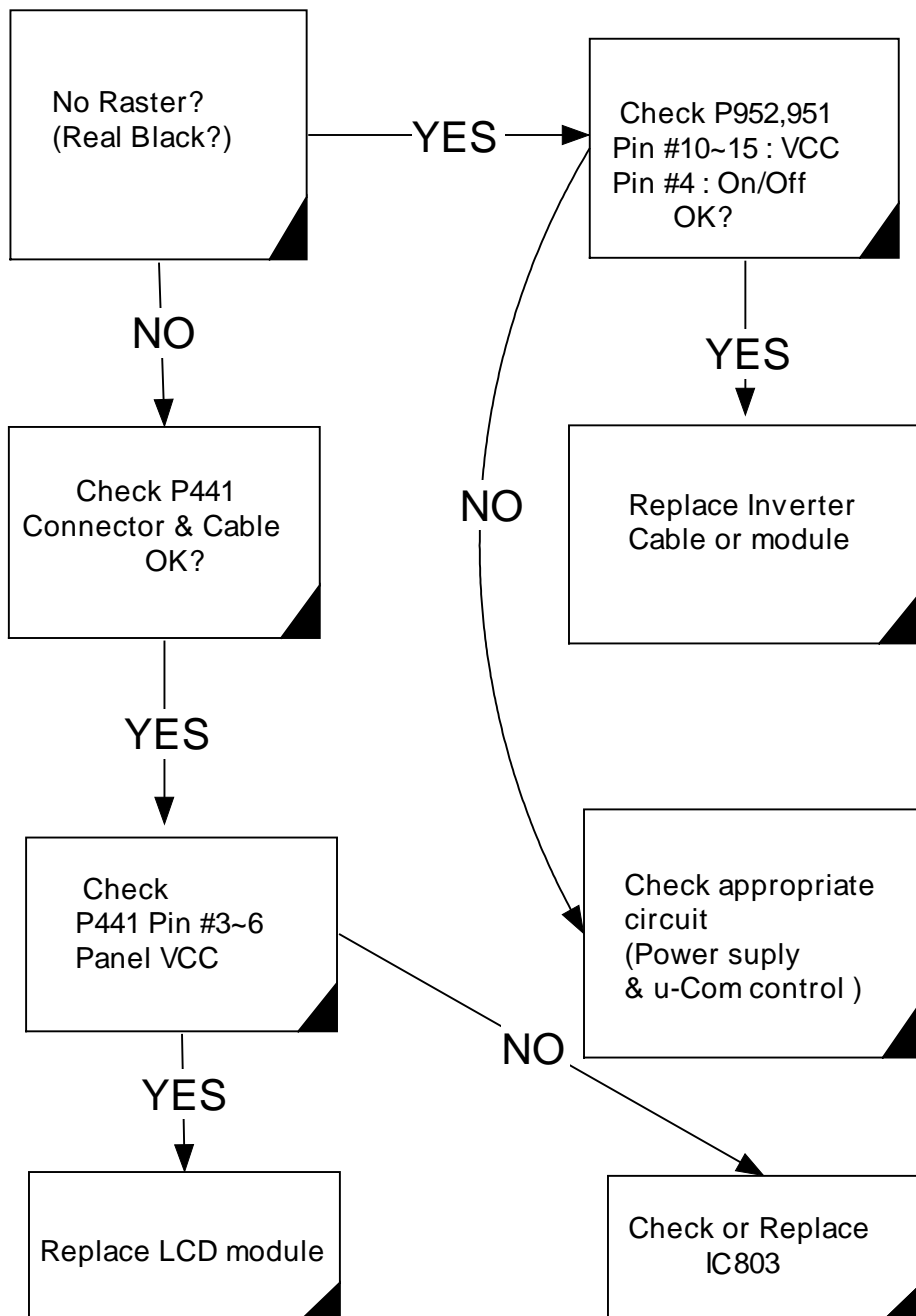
No Raster?
(Real Black?)

YES

Check P952,951
Pin #10~15 : VCC
Pin #4 : On/Off
OK?

NO

YES

Check P441
Connector & Cable
OK?

NO

Replace Inverter
Cable or module

YES

Check
P441 Pin #3~6
Panel VCC

Check appropriate
circuit
(Power suply
& u-Com control )

NO

YES

Replace LCD module

Check or Replace
IC803